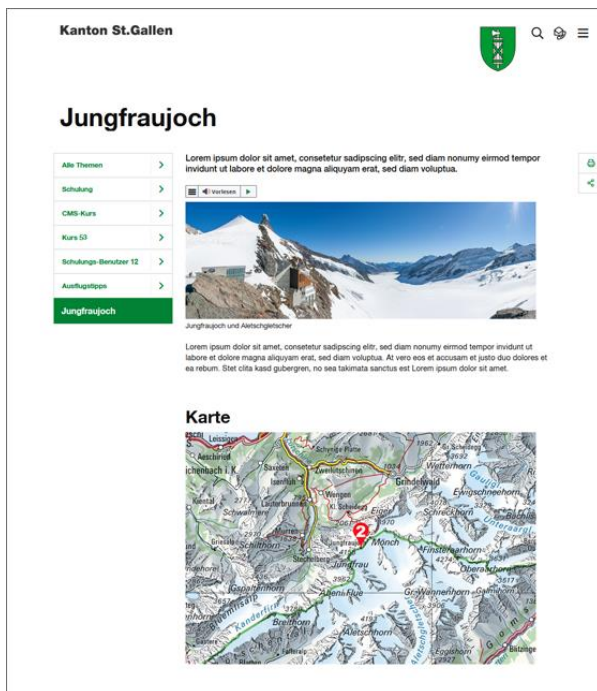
Kanton St.Gallen

Jungfraujoch

Alle Themen

Schulung

CMS-Kurs

Kurs 53

Schulungs-Benutzer 12

Ausflugstipps

Jungfraujoch

Lorem ipsum dolor sit amet, consetetur sadipscing elitr, sed diam nonumy eirmod tempor invidunt ut labore et dolore magna aliquyam erat, sed diam voluptua.

Vorlesen

Jungfraujoch und Aletschgletscher

Lorem ipsum dolor sit amet, consetetur sadipscing elitr, sed diam nonumy eirmod tempor invidunt ut labore et dolore magna aliquyam erat, sed diam voluptua. At vero eos et accusam et justo duo dolores et ea rebum. Stet clita kasd gubergren, no sea takimata sanctus est Lorem ipsum dolor sit amet.

Karte

Leissigen
Aeschiried
Schynige Platte
Wetterhorn
Zweilütschinen
Grindelwald
Isenfluh
Wengen
Lauterbrunnen
Schreckhorn
Eiger
Mürren
Schilthorn
Mönch
Finsteraarhorn
Jungfrau
Gspaltenhorn
Breithorn
Aletschhorn
2